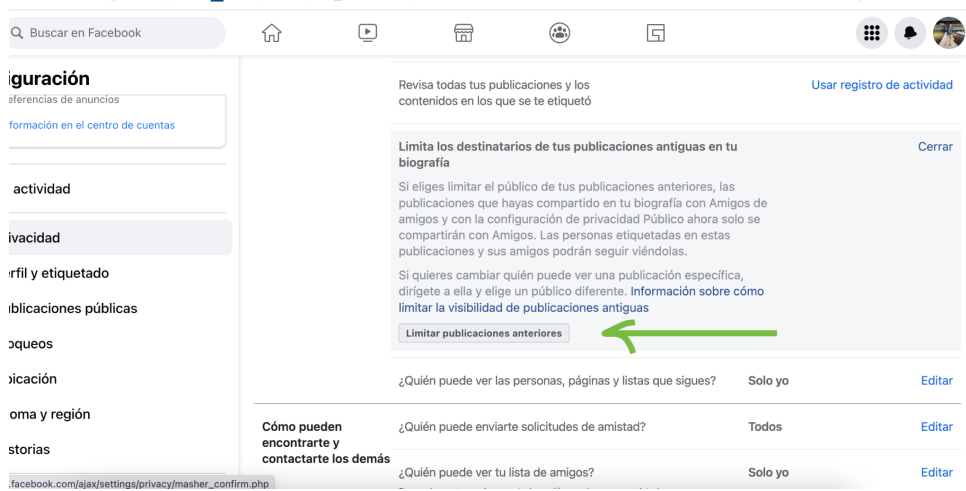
Buscar en Facebook

iguración
eferencias de anuncios
formación en el centro de cuentas

actividad

ivacidad

erfil y etiquetado

ublicaciones públicas

oqueos

bicación

oma y región

storias

Revisa todas tus publicaciones y los contenidos en los que se te etiquetó

Usar registro de actividad

Limita los destinatarios de tus publicaciones antiguas en tu biografía

Cerrar

Si eliges limitar el público de tus publicaciones anteriores, las publicaciones que hayas compartido en tu biografía con Amigos de amigos y con la configuración de privacidad Público ahora solo se compartirán con Amigos. Las personas etiquetadas en estas publicaciones y sus amigos podrán seguir viéndolas.

Si quieres cambiar quién puede ver una publicación específica, dirígete a ella y elige un público diferente. Información sobre cómo limitar la visibilidad de publicaciones antiguas

Limitar publicaciones anteriores

¿Quién puede ver las personas, páginas y listas que sigues? Solo yo Editar

Cómo pueden encontrarte y contactarte los demás

¿Quién puede enviarte solicitudes de amistad? Todos Editar

¿Quién puede ver tu lista de amigos? Solo yo Editar

.facebook.com/ajax/settings/privacy/masher_confirm.php